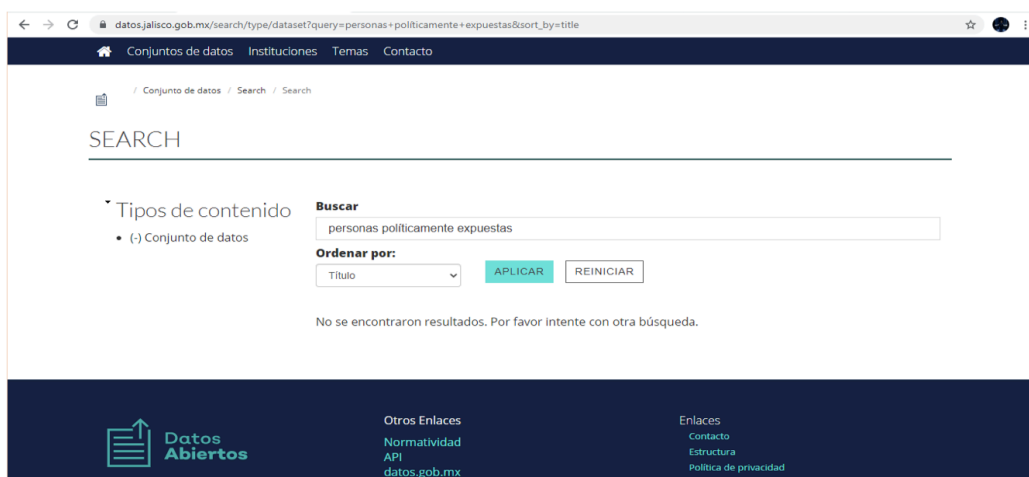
datos.jalisco.gob.mx/search/type/dataset?query=personas+políticamente+expuestas&sort_by=title

Conjuntos de datos Instituciones Temas Contacto

/ Conjunto de datos / Search / Search

SEARCH

Tipos de contenido

- (-) Conjunto de datos

Buscar

personas políticamente expuestas

Ordenar por:

Título

APLICAR

REINICIAR

No se encontraron resultados. Por favor intente con otra búsqueda.

Datos Abiertos

Otros Enlaces

Normatividad

API

datos.gob.mx

Enlaces

Contacto

Estructura

Política de privacidad